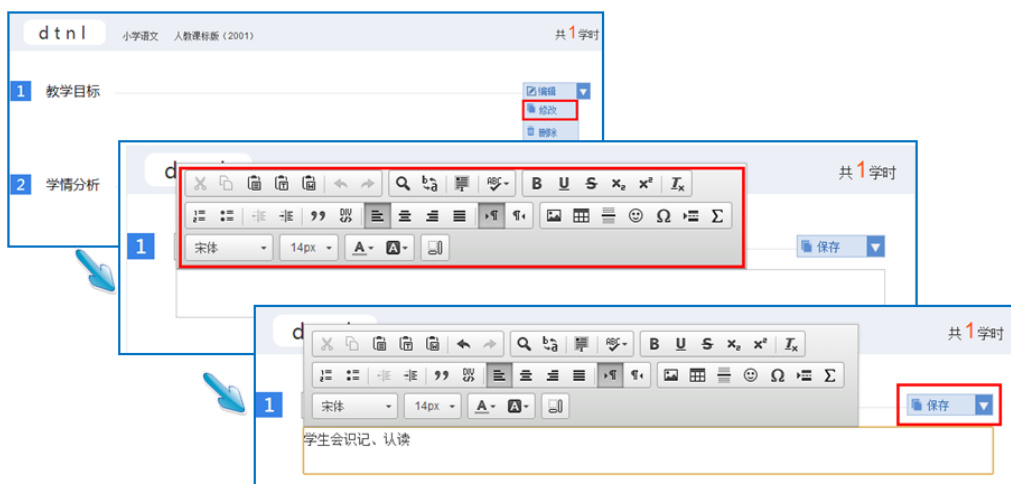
d t n l 小学语文 人教课标版（2001） 共1学时

1 教学目标

编辑

修改

删除

2 学情分析

d

共1学时

1

B U S $x_2$ $x^2$ $T_x$

Ω Σ

宋体 14px A

保存

d

共1学时

1

B U S $x_2$ $x^2$ $T_x$

Ω Σ

宋体 14px A

保存

学生会识记、认读